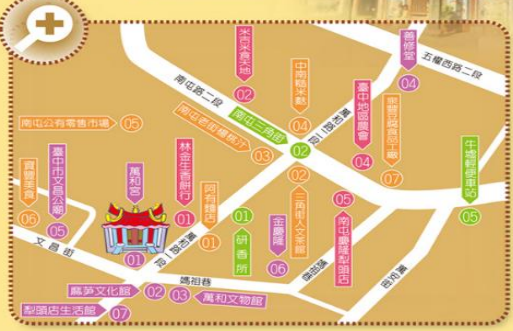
米香美食天地
02
中興糕米麩
02
南屯路二段
南屯三角街
02
萬和路一段
臺中地區農會
04
善修堂
04
五權西路二段
崇寶珍糕餅工廠
07
南屯公有零售市場
05
南屯老街百貨商行
03
林金生香餅行
01
萬和宮
01
阿有麵店
03
01
研香所
金慶隆
06
三角街人文茶館
02
南屯慶隆犁頭店
05
牛埔轎便車站
05
寶德美容
06
臺中市文昌公廟
05
文昌街
萬和路
01
媽祖巷
05
犁壁巷
萬和路
麻芛文化館
02
03
萬和文物館
犁頭店生活館
07